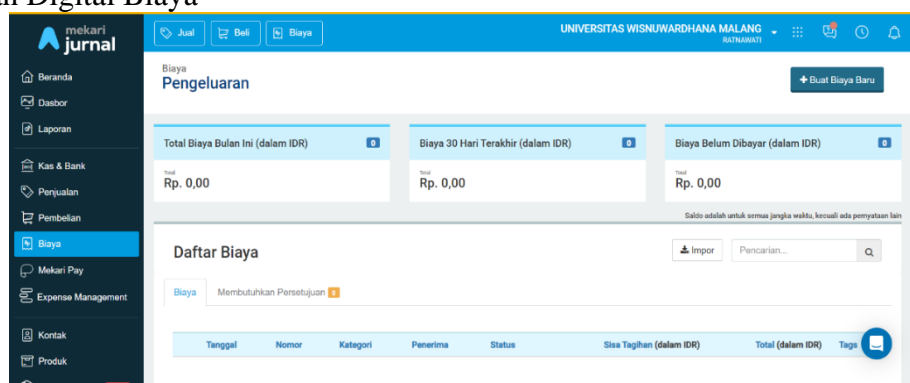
an Digital Biaya

mekari jurnal

Jual
Beli
Biaya

UNIVERSITAS WISNUWARDHANA MALANG
RATNAWATI

Beranda
Dasbor
Laporan
Kas & Bank
Penjualan
Pembelian
Biaya
Mekari Pay
Expense Management
Kontak
Produk

Biaya
Pengeluaran

+ Buat Biaya Baru

Total Biaya Bulan Ini (dalam IDR) 0
Total
Rp. 0,00

Biaya 30 Hari Terakhir (dalam IDR) 0
Total
Rp. 0,00

Biaya Belum Dibayar (dalam IDR) 0
Total
Rp. 0,00

Saldo adalah untuk semua jangka waktu, kecuali ada pernyataan lain

Daftar Biaya

Impor
Pencarian...

Biaya
Membutuhkan Persetujuan 0

| Tanggal | Nomor | Kategori | Penerima | Status | Sisa Tagihan (dalam IDR) | Total (dalam IDR) | Tags |
|---|---|---|---|---|---|---|---|